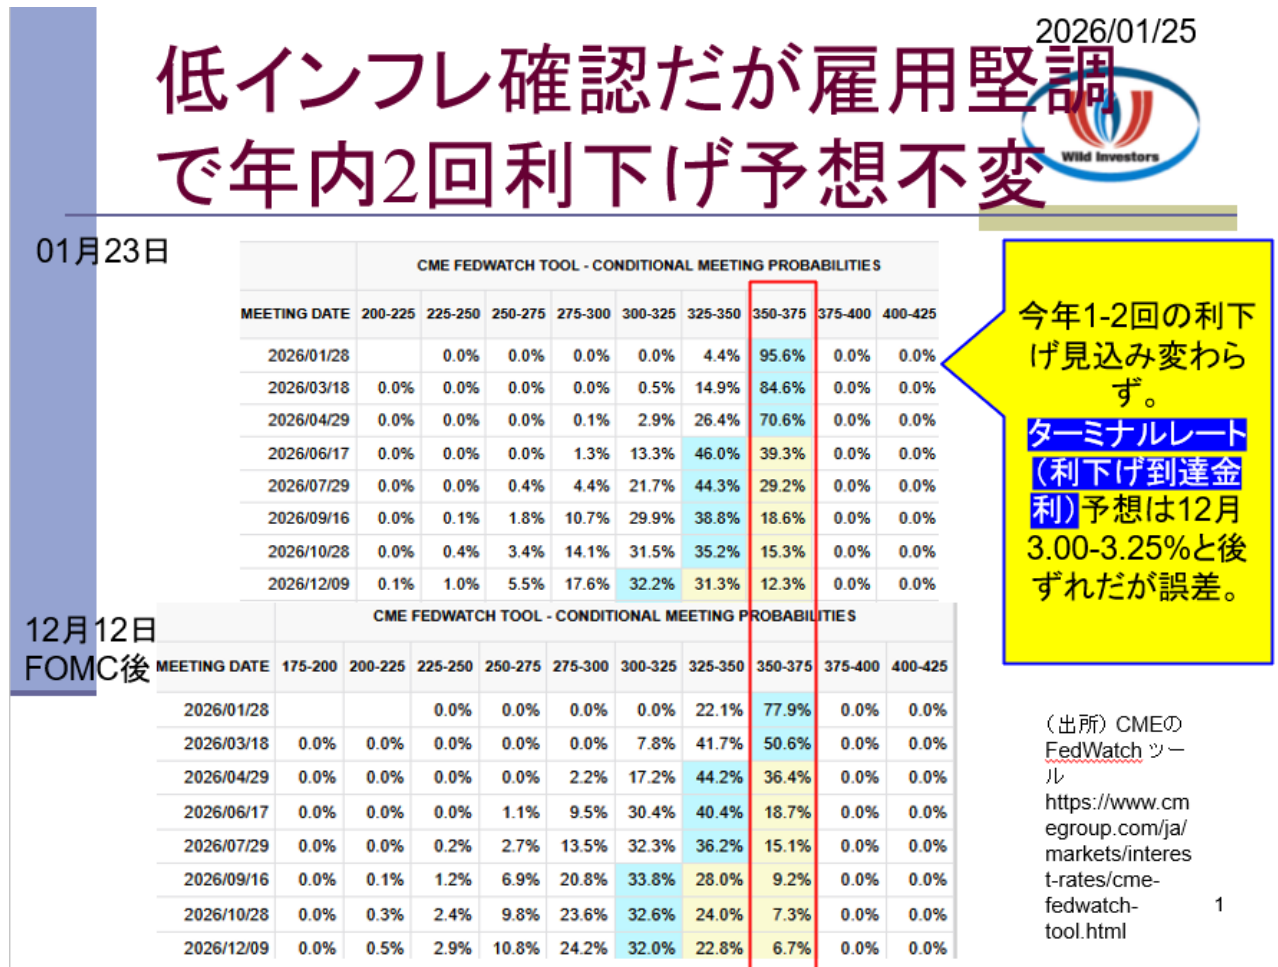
2026/01/25

低インフレ確認だが雇用堅調で年内2回利下げ予想不変

Wild Investors

01月23日

CME FEDWATCH TOOL - CONDITIONAL MEETING PROBABILITIES

| MEETING DATE | 200-225 | 225-250 | 250-275 | 275-300 | 300-325 | 325-350 | 350-375 | 375-400 | 400-425 |
|---|---|---|---|---|---|---|---|---|---|
| 2026/01/28 | | 0.0% | 0.0% | 0.0% | 0.0% | 4.4% | 95.6% | 0.0% | 0.0% |
| 2026/03/18 | 0.0% | 0.0% | 0.0% | 0.0% | 0.5% | 14.9% | 84.6% | 0.0% | 0.0% |
| 2026/04/29 | 0.0% | 0.0% | 0.0% | 0.1% | 2.9% | 26.4% | 70.6% | 0.0% | 0.0% |
| 2026/06/17 | 0.0% | 0.0% | 0.0% | 1.3% | 13.3% | 46.0% | 39.3% | 0.0% | 0.0% |
| 2026/07/29 | 0.0% | 0.0% | 0.4% | 4.4% | 21.7% | 44.3% | 29.2% | 0.0% | 0.0% |
| 2026/09/16 | 0.0% | 0.1% | 1.8% | 10.7% | 29.9% | 38.8% | 18.6% | 0.0% | 0.0% |
| 2026/10/28 | 0.0% | 0.4% | 3.4% | 14.1% | 31.5% | 35.2% | 15.3% | 0.0% | 0.0% |
| 2026/12/09 | 0.1% | 1.0% | 5.5% | 17.6% | 32.2% | 31.3% | 12.3% | 0.0% | 0.0% |

今年1-2回の利下げ見込み変わらず。
ターミナルレート（利下げ到達金利）予想は12月3.00-3.25%と後ずれだが誤差。

12月12日
FOMC後

CME FEDWATCH TOOL - CONDITIONAL MEETING PROBABILITIES

| MEETING DATE | 175-200 | 200-225 | 225-250 | 250-275 | 275-300 | 300-325 | 325-350 | 350-375 | 375-400 | 400-425 |
|---|---|---|---|---|---|---|---|---|---|---|
| 2026/01/28 | | | 0.0% | 0.0% | 0.0% | 0.0% | 22.1% | 77.9% | 0.0% | 0.0% |
| 2026/03/18 | 0.0% | 0.0% | 0.0% | 0.0% | 0.0% | 7.8% | 41.7% | 50.6% | 0.0% | 0.0% |
| 2026/04/29 | 0.0% | 0.0% | 0.0% | 0.0% | 2.2% | 17.2% | 44.2% | 36.4% | 0.0% | 0.0% |
| 2026/06/17 | 0.0% | 0.0% | 0.0% | 1.1% | 9.5% | 30.4% | 40.4% | 18.7% | 0.0% | 0.0% |
| 2026/07/29 | 0.0% | 0.0% | 0.2% | 2.7% | 13.5% | 32.3% | 36.2% | 15.1% | 0.0% | 0.0% |
| 2026/09/16 | 0.0% | 0.1% | 1.2% | 6.9% | 20.8% | 33.8% | 28.0% | 9.2% | 0.0% | 0.0% |
| 2026/10/28 | 0.0% | 0.3% | 2.4% | 9.8% | 23.6% | 32.6% | 24.0% | 7.3% | 0.0% | 0.0% |
| 2026/12/09 | 0.0% | 0.5% | 2.9% | 10.8% | 24.2% | 32.0% | 22.8% | 6.7% | 0.0% | 0.0% |

（出所）CMEのFedWatch ツール
https://www.cmegroup.com/ja/markets/interest-rates/cme-fedwatch-tool.html

1